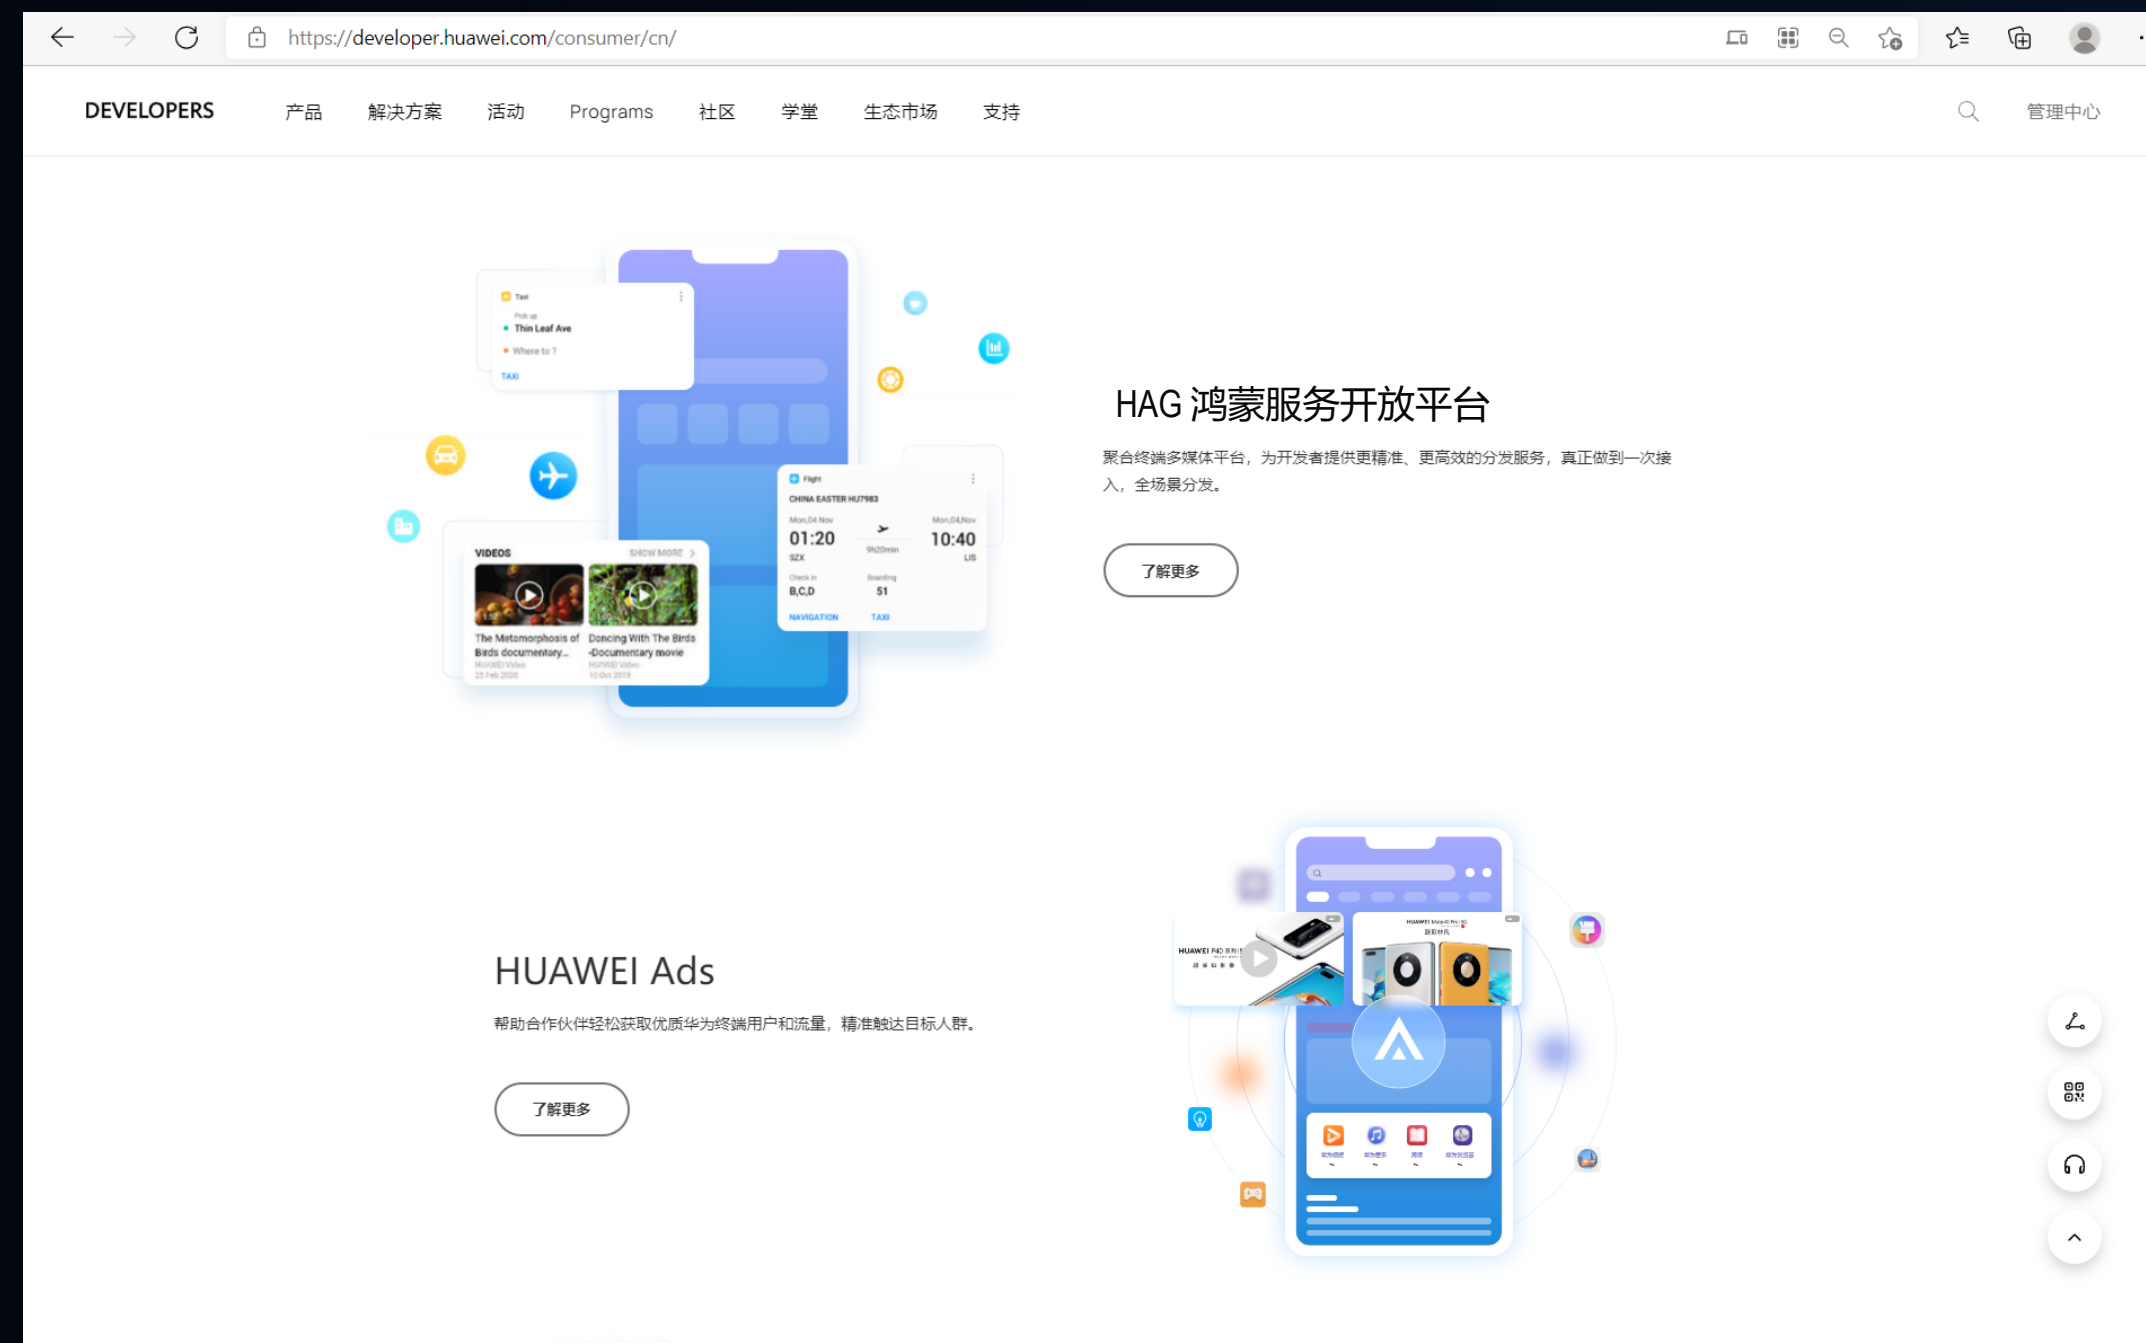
https://developer.huawei.com/consumer/cn/

DEVELOPERS 产品 解决方案 活动 Programs 社区 学堂 生态市场 支持 管理中心

Taxi
Pick up
Thin Leaf Ave
Where to ?
TAXI

Flight
CHINA EASTER HU7983
Mon,04 Nov
01:20
SZX
9h20min
Mon,04,Nov
10:40
LIS
Check in
B,C,D
Boarding
51
NAVIGATION TAXI

VIDEOS SHOW MORE
The Metamorphosis of Birds documentary...
HUAWEI Video
25 Feb 2020
Dancing With The Birds -Documentary movie
HUAWEI Video
10 Oct 2019

HAG 鸿蒙服务开放平台

聚合终端多媒体平台，为开发者提供更精准、更高效的分发服务，真正做到一次接入，全场景分发。

了解更多

HUAWEI Ads

帮助合作伙伴轻松获取优质华为终端用户和流量，精准触达目标人群。

了解更多

HUAWEI P40

HUAWEI Mate40 Pro